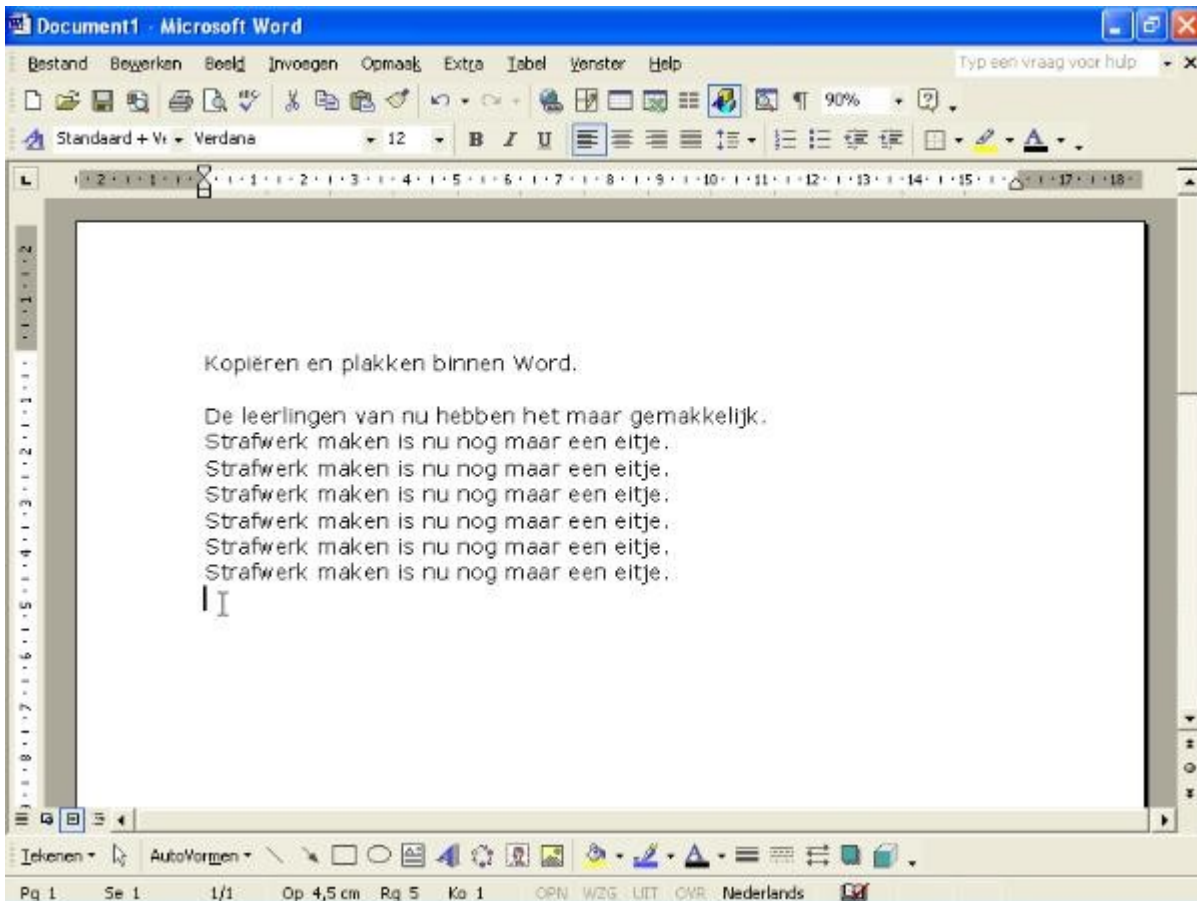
Document1 - Microsoft Word

Bestand Bewerken Beeld Invoegen Opmaak Extra Tabel Venster Help

Typ een vraag voor hulp

90%

Standaard + Ve Verdana 12 B I U

Kopiëren en plakken binnen Word.

De leerlingen van nu hebben het maar gemakkelijk.
Strafwerk maken is nu nog maar een eitje.
Strafwerk maken is nu nog maar een eitje.
Strafwerk maken is nu nog maar een eitje.
Strafwerk maken is nu nog maar een eitje.
Strafwerk maken is nu nog maar een eitje.
Strafwerk maken is nu nog maar een eitje.

Tekenen AutoVormen

Pg 1 Se 1 1/1 Op 4,5 cm Rg 5 Ko 1 OPN WZG UIT OVR Nederlands